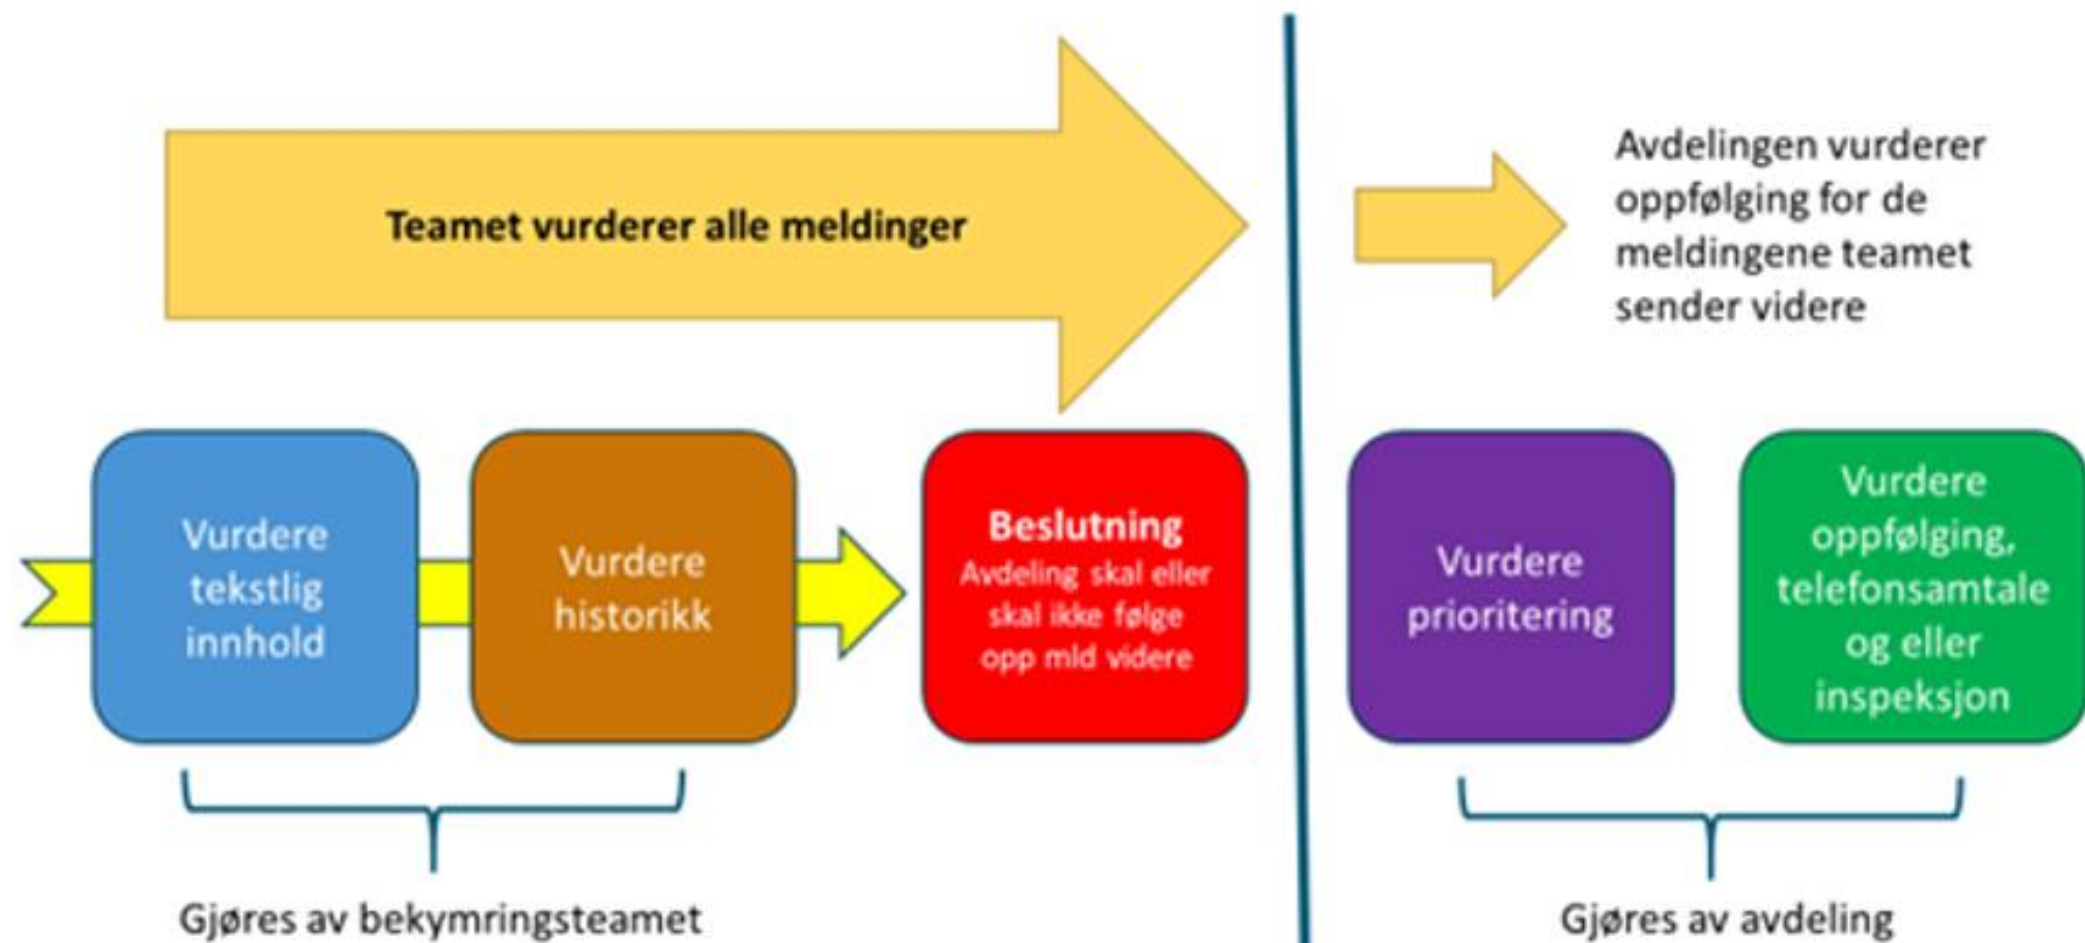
Teamet vurderer alle meldinger

Avdelingen vurderer oppfølging for de meldingene teamet sender videre

Vurdere tekstlig innhold

Vurdere historikk

Beslutning
Avdeling skal eller skal ikke følge opp mld videre

Vurdere prioritering

Vurdere oppfølging, telefonsamtale og eller inspeksjon

Gjøres av bekymringsteamet

Gjøres av avdeling